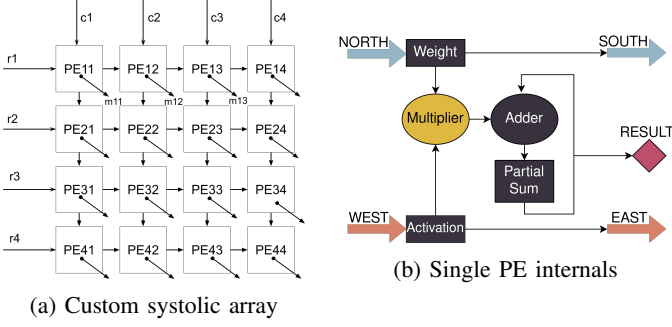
c1 c2 c3 c4

r1 PE11 PE12 PE13 PE14
m11 m12 m13

r2 PE21 PE22 PE23 PE24

r3 PE31 PE32 PE33 PE34

r4 PE41 PE42 PE43 PE44

(a) Custom systolic array

NORTH Weight SOUTH

Multiplier Adder RESULT

Partial Sum

WEST Activation EAST

(b) Single PE internals